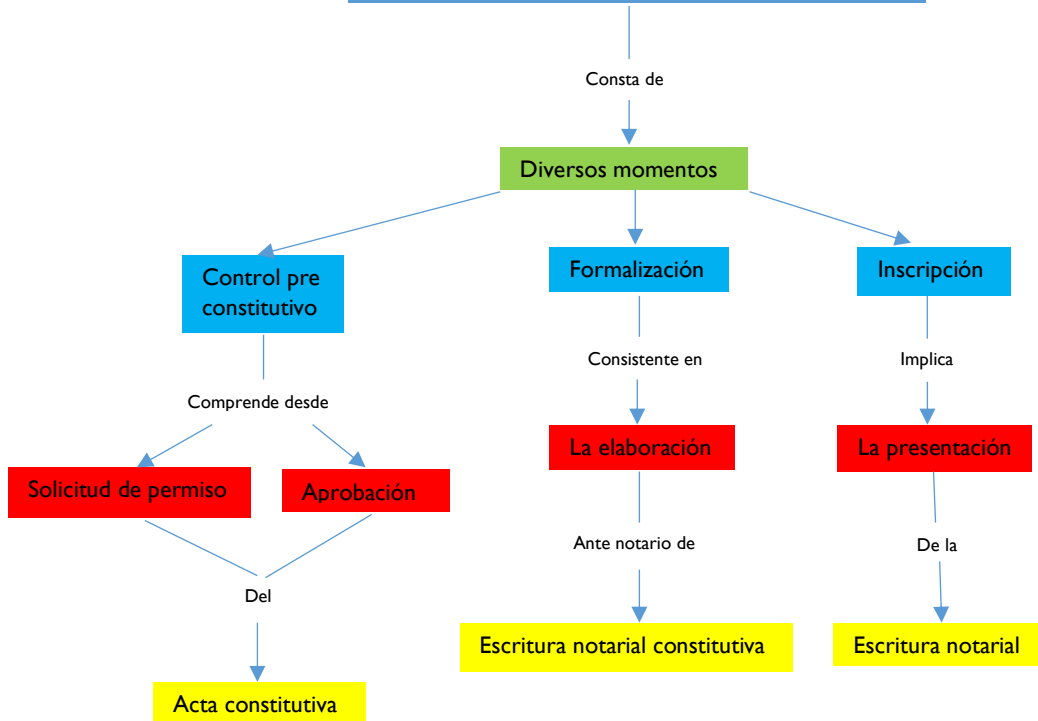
Consta de

Diversos momentos

Control pre constitutivo

Formalización

Inscripción

Comprende desde

Consistente en

Implica

Solicitud de permiso

Aprobación

La elaboración

La presentación

Del

Ante notario de

De la

Acta constitutiva

Escritura notarial constitutiva

Escritura notarial